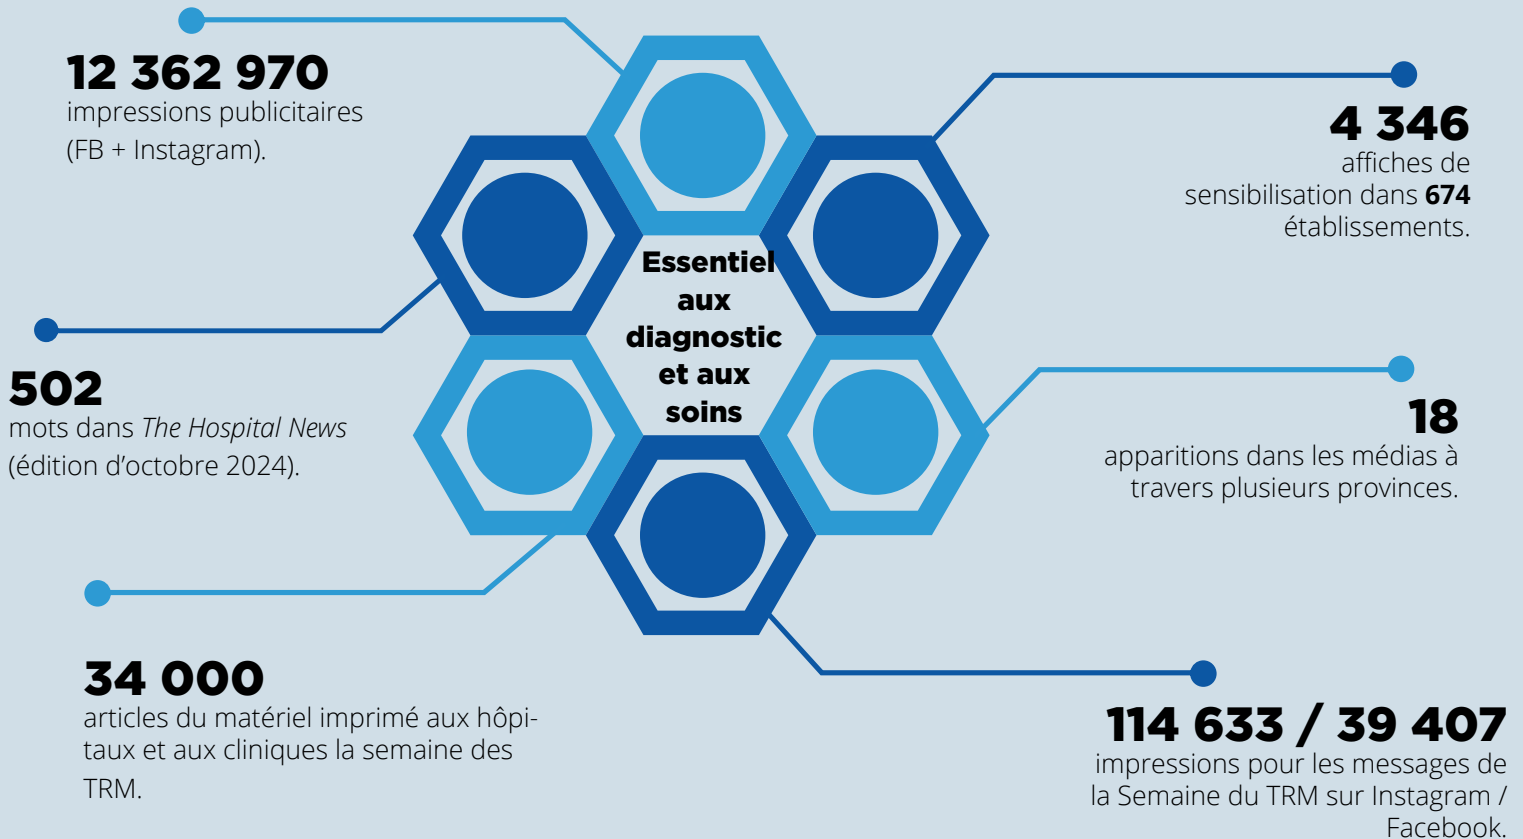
12 362 970
impressions publicitaires (FB + Instagram).

4 346
affiches de sensibilisation dans **674** établissements.

Essentiel aux diagnostic et aux soins

502
mots dans *The Hospital News* (édition d'octobre 2024).

18
apparitions dans les médias à travers plusieurs provinces.

34 000
articles du matériel imprimé aux hôpitaux et aux cliniques la semaine des TRM.

114 633 / 39 407
impressions pour les messages de la Semaine du TRM sur Instagram / Facebook.